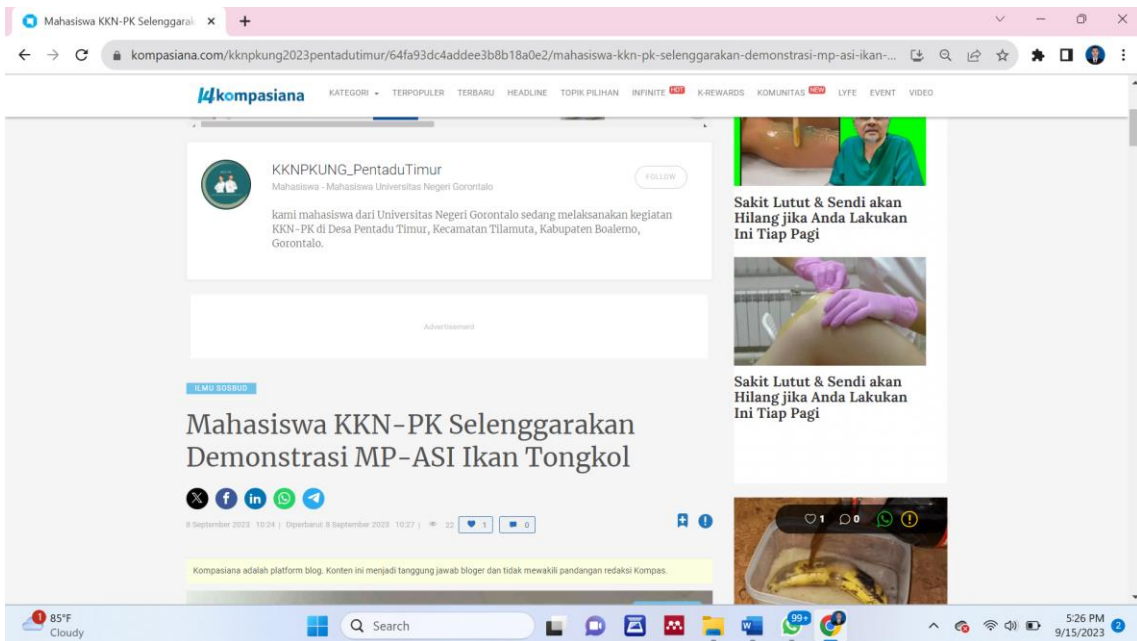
Mahasiswa KKN-PK Selenggarak ×
+

kompasiana.com/kknpkung2023pentadutimur/64fa93dc4addee3b8b18a0e2/mahasiswa-kkn-pk-selenggarakan-demonstrasi-mp-asi-ikan-...

kompasiana KATEGORI TERPOPULER TERBARU HEADLINE TOPIK PILIHAN INFINITE HOT K-REWARDS KOMUNITAS NEW LYFE EVENT VIDEO

KKNPKUNG_PentaduTimur
Mahasiswa - Mahasiswa Universitas Negeri Gorontalo
FOLLOW

kami mahasiswa dari Universitas Negeri Gorontalo sedang melaksanakan kegiatan KKN-PK di Desa Pentadu Timur, Kecamatan Tilamuta, Kabupaten Boalemo, Gorontalo.

Advertisement

ILMU SOSBUD

Mahasiswa KKN-PK Selenggarakan Demonstrasi MP-ASI Ikan Tongkol

8 September 2023 10:24 | Diperbarui: 8 September 2023 10:27 | 22 | 1 | 0

Kompasiana adalah platform blog. Konten ini menjadi tanggung jawab bloger dan tidak mewakili pandangan redaksi Kompas.

Sakit Lutut & Sendi akan Hilang jika Anda Lakukan Ini Tiap Pagi

Sakit Lutut & Sendi akan Hilang jika Anda Lakukan Ini Tiap Pagi

1 0

85°F
Cloudy

Search

99+

5:26 PM
9/15/2023
2